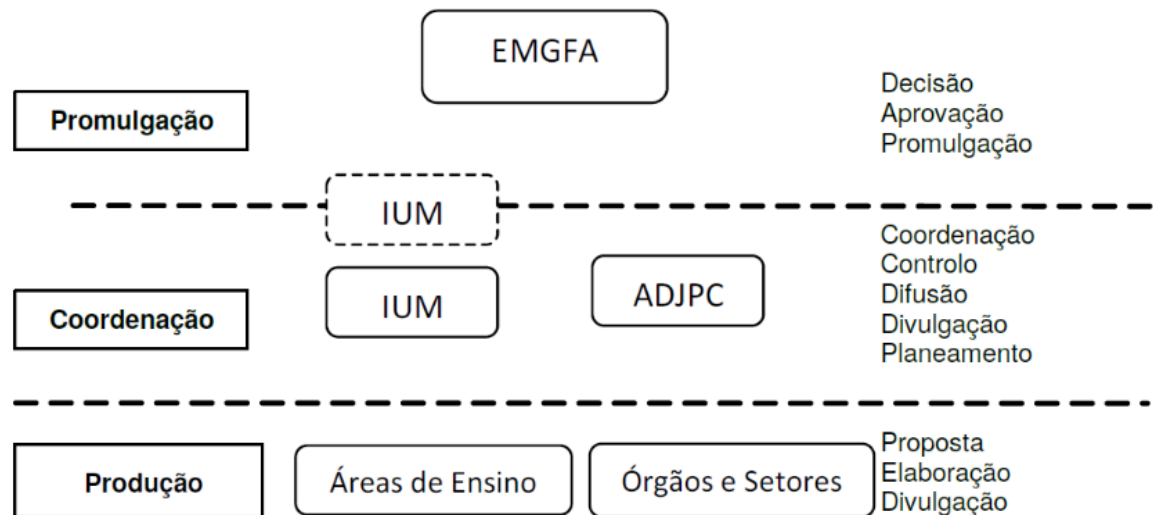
EMGFA

Promulgação

Decisão
Aprovação
Promulgação

IUM

Coordenação
Controlo
Difusão
Divulgação
Planeamento

IUM

ADJPC

Coordenação

Produção

Áreas de Ensino

Órgãos e Setores

Proposta
Elaboração
Divulgação